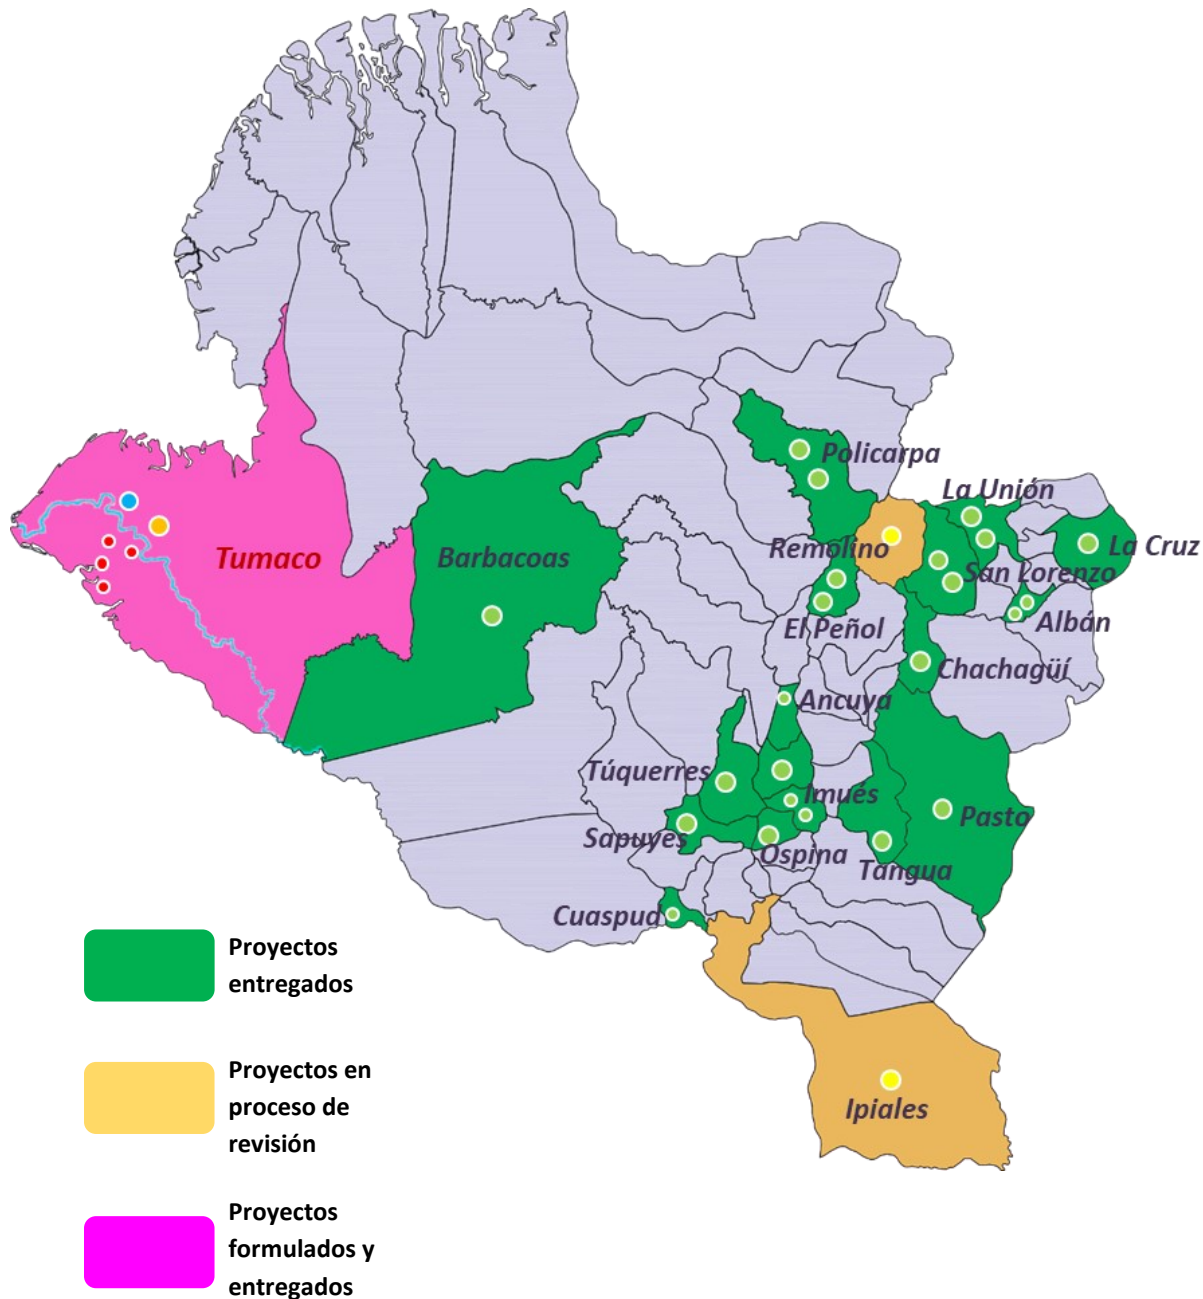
Policarpa
La Unión
Tumaco
Barbacoas
Remolino
La Cruz
San Lorenzo
Albán
El Peñol
Chachagüí
Ancuya
Túquerres
Imués
Pasto
Sapuyes
Ospina
Tangua
Cuaspud
Ipiales

Proyectos entregados

Proyectos en proceso de revisión

Proyectos formulados y entregados